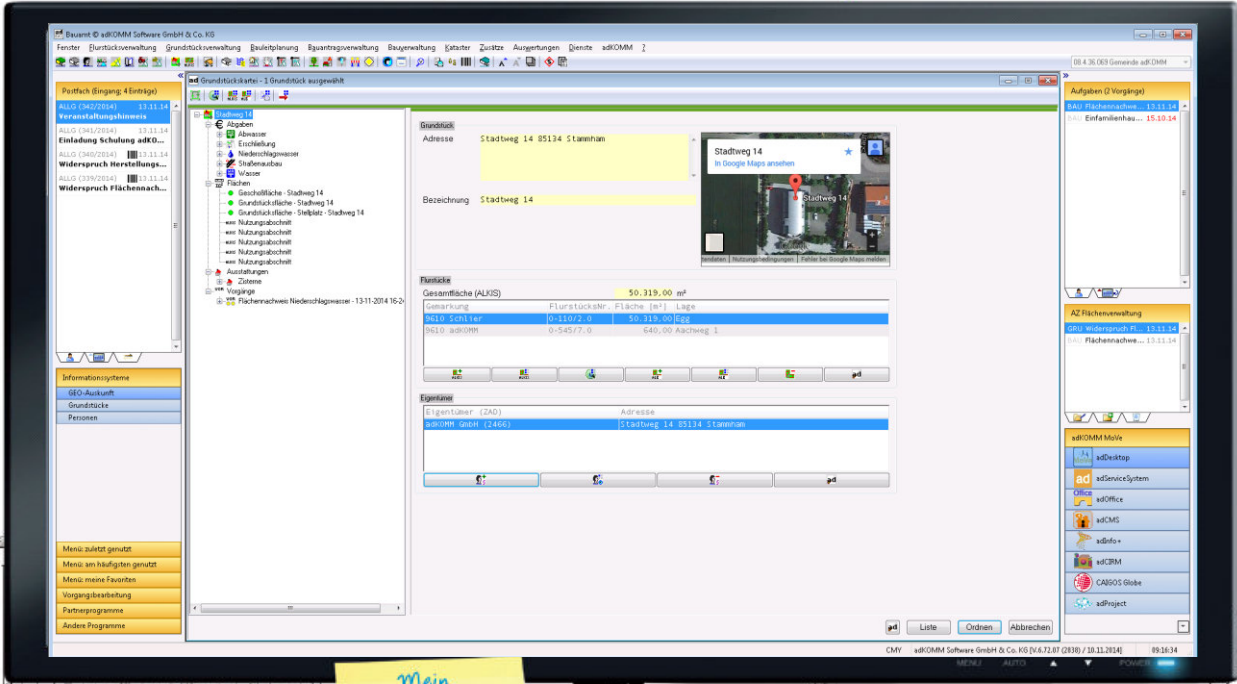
Bauamt © adKOMM Software GmbH & Co. KG

Fenster Flurstücksverwaltung Grundstücksverwaltung Bauleitplanung Bauantragsverwaltung Bauverwaltung Kataster Zusätze Auswertungen Dienste adKOMM ?

08.4.36.069 Gemeinde adKOMM

Postfach (Eingang: 4 Einträge)

ALLG (342/2014) 13.11.14
Veranstaltungshinweis

ALLG (341/2014) 13.11.14
Einladung Schulung adKO...

ALLG (340/2014) 13.11.14
Widerspruch Herstellungs...

ALLG (339/2014) 13.11.14
Widerspruch Flächennach...

Informationssysteme
GEO-Auskunft
Grundstücke
Personen

Menü: zuletzt genutzt
Menü: am häufigsten genutzt
Menü: meine Favoriten
Vorgangsbearbeitung
Partnerprogramme
Andere Programme

Grundstückskartei - 1 Grundstück ausgewählt

Stadtweg 14
Abgaben
Abwasser
Erschließung
Niederschlagswasser
Straßenausbau
Wasser
Flächen
Geschoßfläche - Stadtweg 14
Grundstücksfläche - Stadtweg 14
Grundstücksfläche - Stellplatz - Stadtweg 14
Nutzungsabschnitt
Nutzungsabschnitt
Nutzungsabschnitt
Nutzungsabschnitt
Nutzungsabschnitt
Ausstattungen
Zisterne
Vorgänge
Flächennachweis Niederschlagswasser - 13-11-2014 16:2

Grundstück
Adresse Stadtweg 14 85134 Stammham
Bezeichnung Stadtweg 14

Stadtweg 14
In Google Maps ansehen
Stadtweg 14
tendaten | Nutzungsbedingungen | Fehler bei Google Maps melden

Flurstücke
Gesamtfläche (ALKIS) 50.319,00 m²

| Gemarkung | FlurstücksNr. | Fläche [m²] | Lage |
|---|---|---|---|
| 9610 Schlier | 0-110/2.0 | 50.319,00 | Egg |
| 9610 adKOMM | 0-545/7.0 | 640,00 | Aachweg 1 |

Eigentümer
| Eigentümer (ZAD) | Adresse |
|---|---|
| adKOMM GmbH (2466) | Stadtweg 14 85134 Stammham |

ad Liste Ordnen Abbrechen

Aufgaben (2 Vorgänge)
BAU Flächennachwe... 13.11.14
BAU Einfamilienhau... 15.10.14

AZ Flächenverwaltung
GRU Widerspruch Fl... 13.11.14
BAU Flächennachwe... 13.11.14

adKOMM MoVe
adDesktop
adServiceSystem
adOffice
adCMS
adInfo+
adCRM
CAIGOS Globe
adProject

CMY adKOMM Software GmbH & Co. KG [V.6.72.07 (2838) / 10.11.2014] 09:16:34

MENU AUTO POWER

Mein